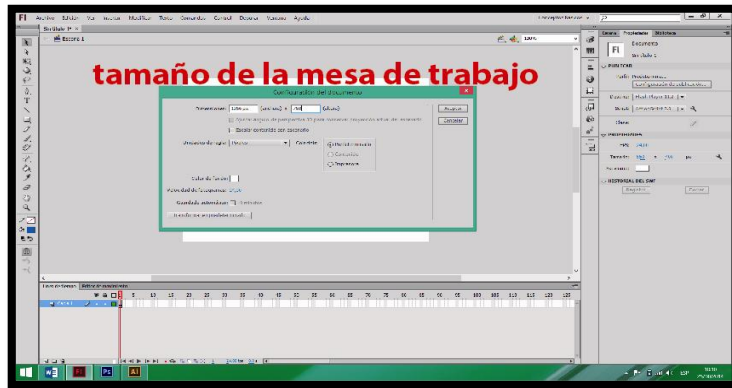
Fl Archivo Edición Ver Insertar Modificar Texto Comandos Control Depurar Ventana Ayuda

Sin título-1

Escena 1

100%

tamaño de la mesa de trabajo

Configuración del documento

Dimensiones: 1366 px (anchura) x 768 (altura)

Ajustar ángulos de perspectiva 3D para conservar tamaño actual del escenario

Escalar contenido con escenario

Aceptar

Cancelar

Coincidir

Predeterminado

Contenido

Impresora

Color de fondo:

Velocidad de fotogramas: 24,00

Guardado automático:

Establecer como predeterminado

Línea de tiempo Editor de movimiento

Capa 1

Propiedades Biblioteca

Documento

Sin título-1

PUBLICAR

Perfil: Predeterminado

PROPIEDADES

FPS: 24,00

Tamaño: 550 x 400 px

Escenario:

HISTORIAL DEL SWF

Registro Borrar

ESP